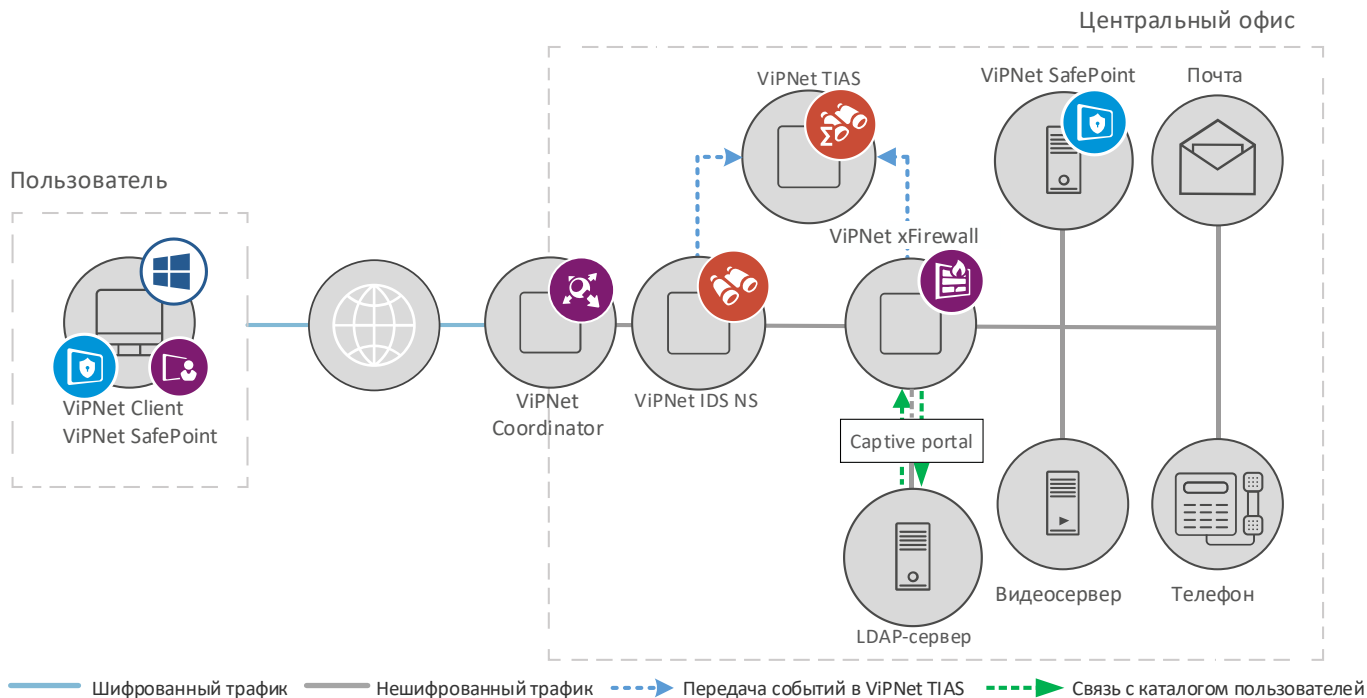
Центральный офис

Пользователь

ViPNet Client
ViPNet SafePoint

ViPNet Coordinator

ViPNet IDS NS

ViPNet TIAS

ViPNet xFirewall

Captive portal

LDAP-сервер

ViPNet SafePoint

Почта

Видеосервер

Телефон

Шифрованный трафик
Нешифрованный трафик
Передача событий в ViPNet TIAS
Связь с каталогом пользователей